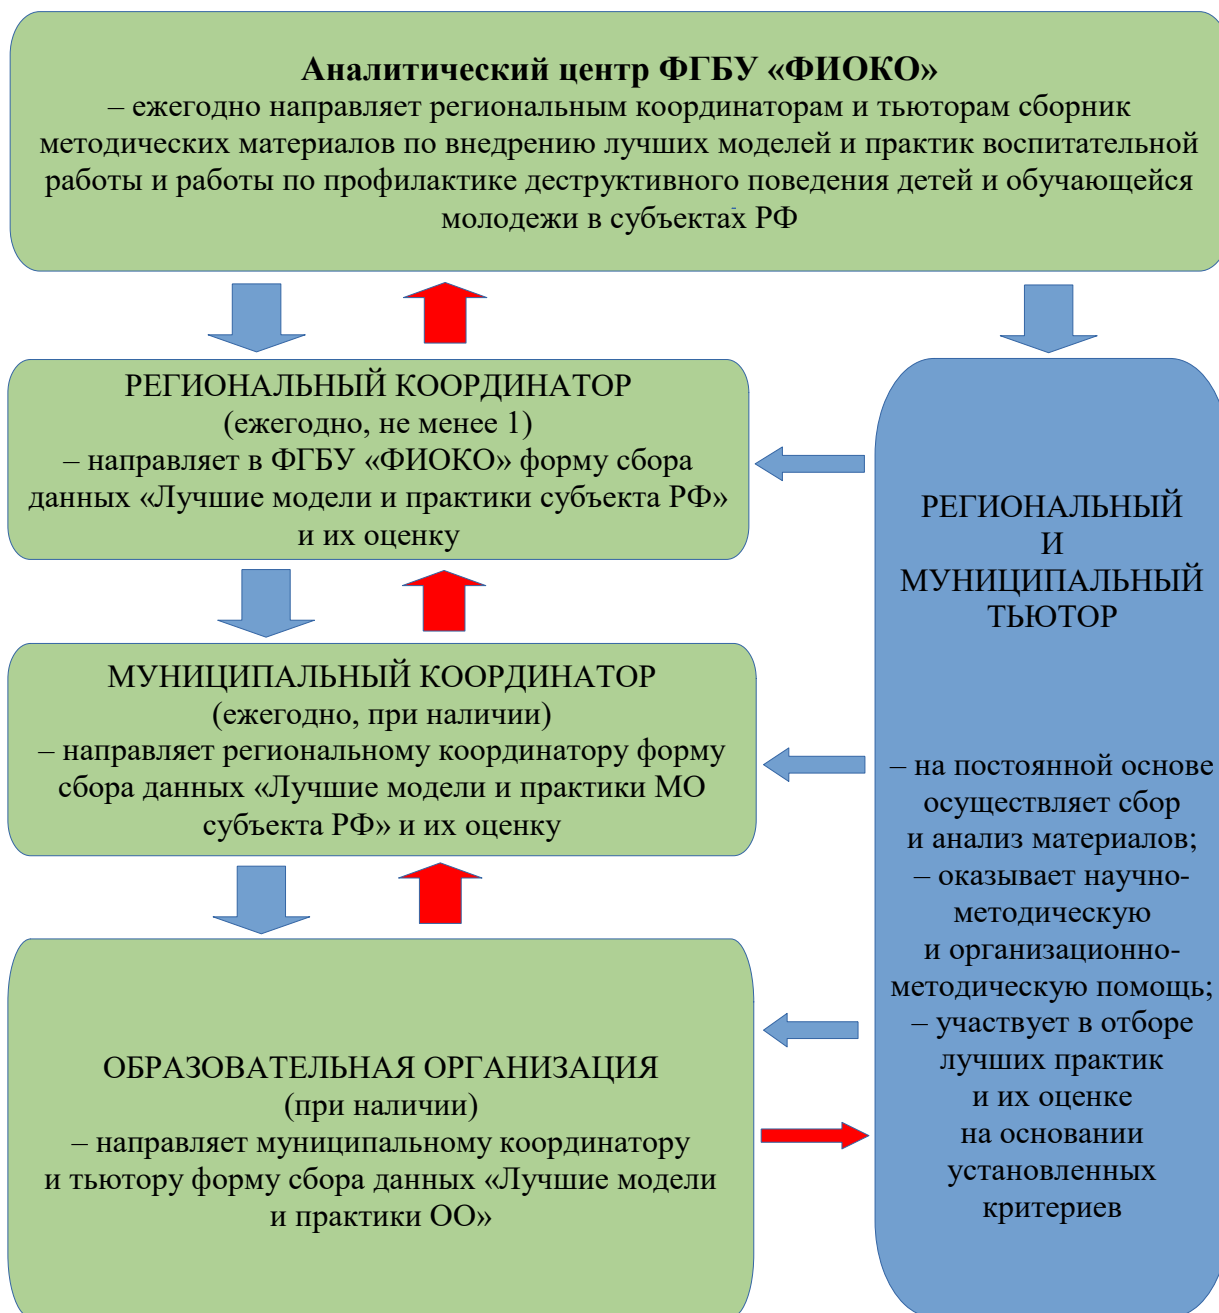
**Аналитический центр ФГБУ «ФИОКО»**
– ежегодно направляет региональным координаторам и тьюторам сборник методических материалов по внедрению лучших моделей и практик воспитательной работы и работы по профилактике деструктивного поведения детей и обучающейся молодежи в субъектах РФ

РЕГИОНАЛЬНЫЙ КООРДИНАТОР
(ежегодно, не менее 1)
– направляет в ФГБУ «ФИОКО» форму сбора данных «Лучшие модели и практики субъекта РФ» и их оценку

МУНИЦИПАЛЬНЫЙ КООРДИНАТОР
(ежегодно, при наличии)
– направляет региональному координатору форму сбора данных «Лучшие модели и практики МО субъекта РФ» и их оценку

ОБРАЗОВАТЕЛЬНАЯ ОРГАНИЗАЦИЯ
(при наличии)
– направляет муниципальному координатору и тьютору форму сбора данных «Лучшие модели и практики ОО»

РЕГИОНАЛЬНЫЙ И МУНИЦИПАЛЬНЫЙ ТЬЮТОР

– на постоянной основе осуществляет сбор и анализ материалов;
– оказывает научно-методическую и организационно-методическую помощь;
– участвует в отборе лучших практик и их оценке на основании установленных критериев